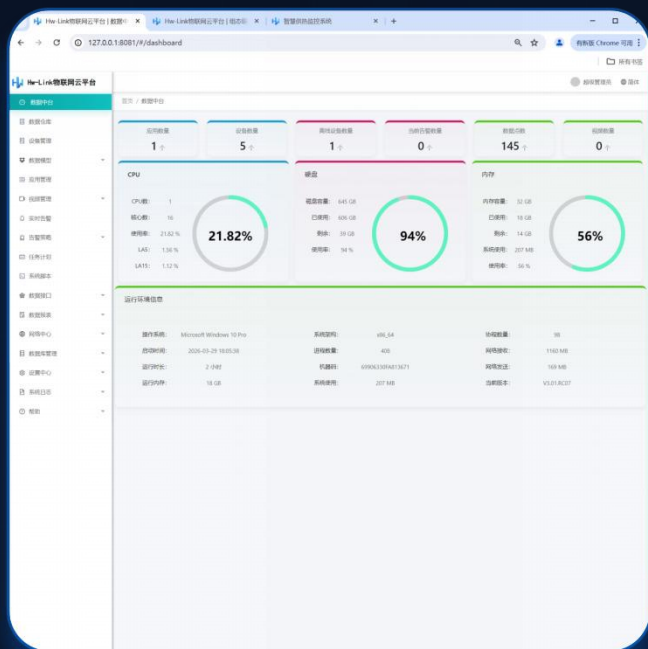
Hw-Link物联网云平台 | 数据中心 × Hw-Link物联网云平台 | 组态编辑 × 智慧供热监控系统 × +

127.0.0.1:8081/#/dashboard

有新版 Chrome 可用

所有书签

Hw-Link物联网云平台

超级管理员 简体

首页 / 数据中心

数据中心
数据仓库
设备管理
数据模型
应用管理
视频管理
实时告警
告警策略
任务计划
系统脚本
数据接口
数据报表
网络中心
数据库管理
运维中心
系统日志
帮助

| 应用数量 | 设备数量 | 离线设备数量 | 当前告警数量 | 数据点数 | 视频数量 |
|---|---|---|---|---|---|
| 1 个 | 5 个 | 1 个 | 0 个 | 145 个 | 0 个 |

CPU

CPU数: 1
核心数: 16
使用率: 21.82 %
LA5: 1.56 %
LA15: 1.12 %

21.82%

硬盘

硬盘容量: 645 GB
已使用: 606 GB
剩余: 39 GB
使用率: 94 %

94%

内存

内存容量: 32 GB
已使用: 18 GB
剩余: 14 GB
系统使用: 207 MB
使用率: 56 %

56%

运行环境信息

| 操作系统: | Microsoft Windows 10 Pro | 系统架构: | x86_64 | 协程数量: | 98 |
|---|---|---|---|---|---|
| 启动时间: | 2026-03-29 18:05:36 | 进程数量: | 408 | 网络接收: | 1160 MB |
| 运行时长: | 2 分钟 | 机器码: | 6990633DFA813671 | 网络发送: | 169 MB |
| 运行内存: | 18 GB | 系统使用: | 207 MB | 当前版本: | V3.01.RC07 |